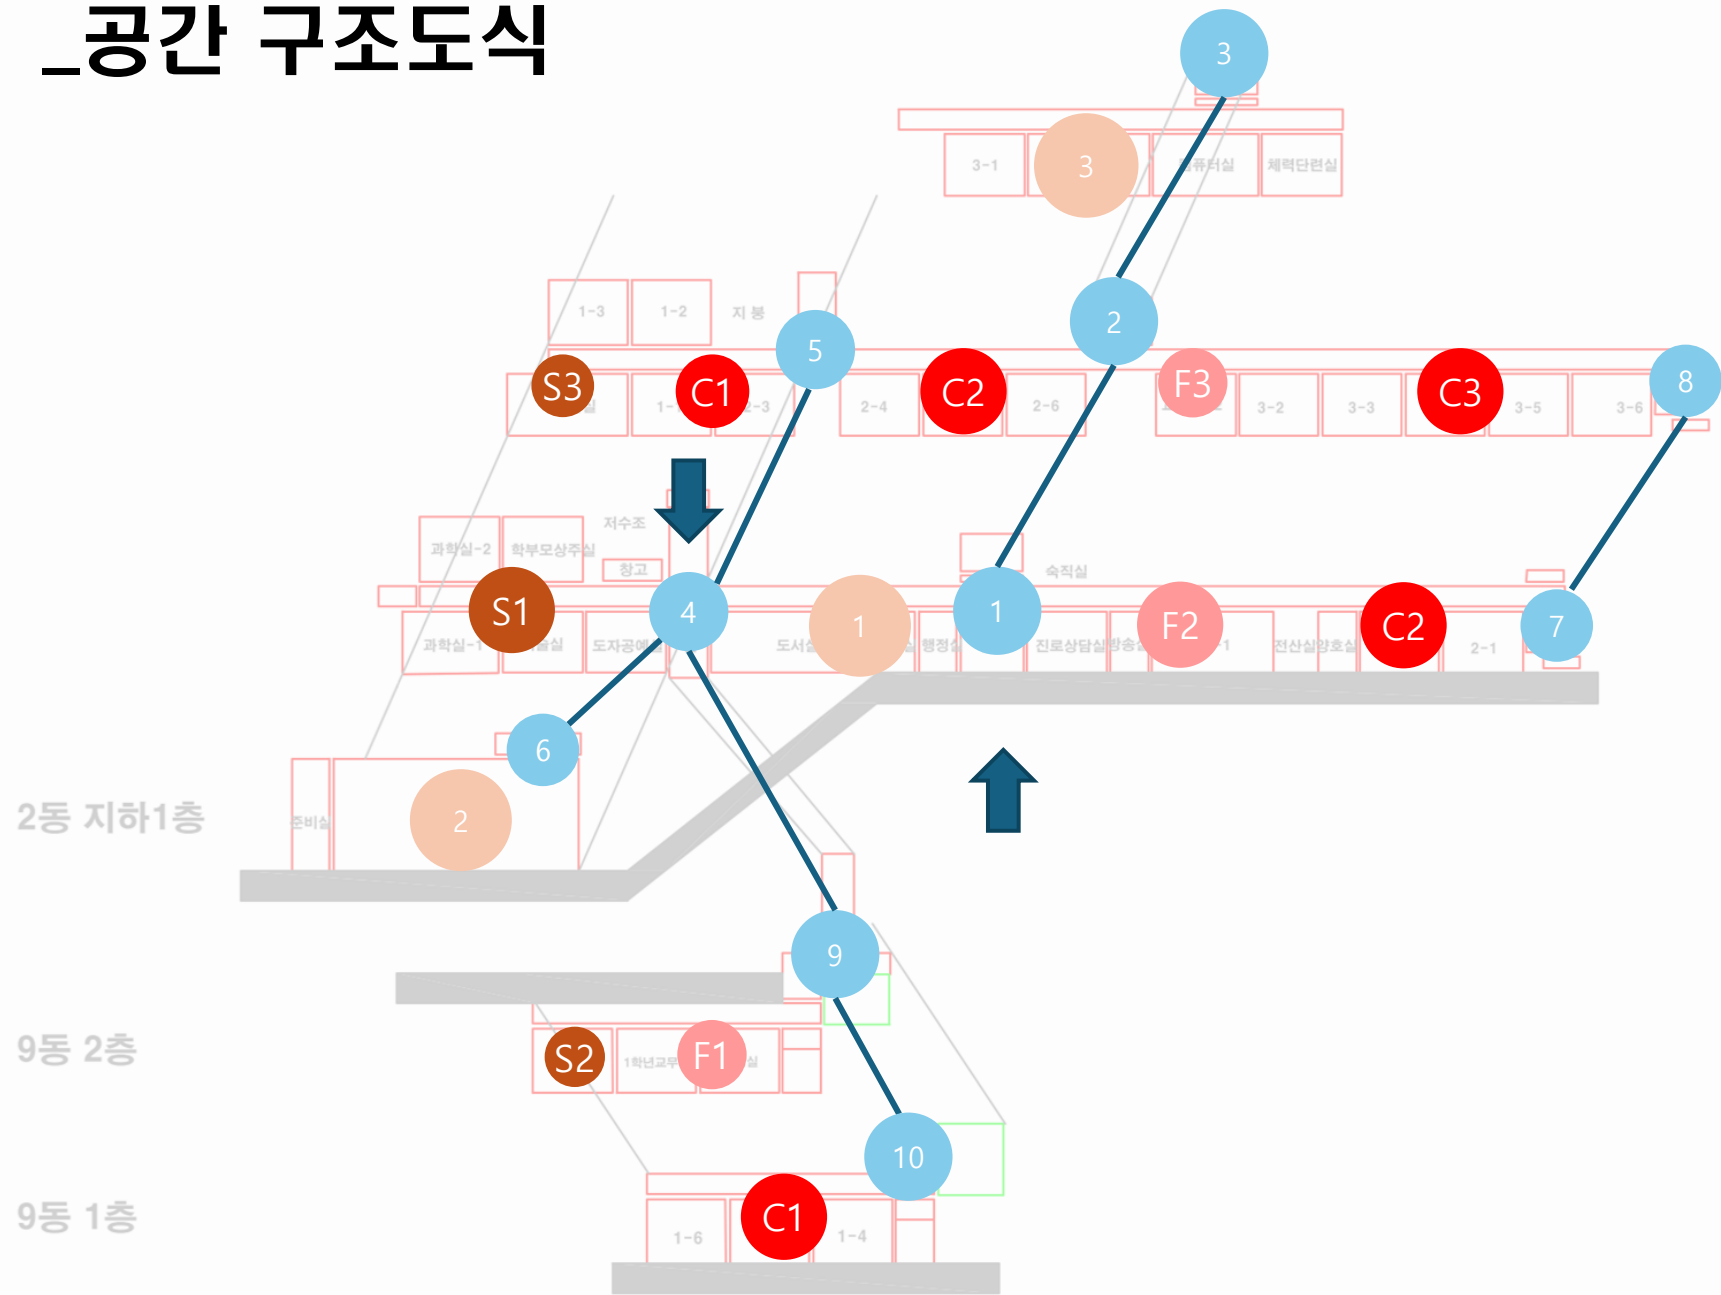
_공간 구조도식

3
3-1
3
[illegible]퓨터실
체력단련실
1-3
1-2
지 붕
5
2
S3
C1
C2
F3
C3
8
1-
2-3
2-4
2-6
3-2
3-3
3-5
3-6
저수조
과학실-2
학부모상주실
창고
숙직실
S1
4
1
1
F2
C2
7
과학실-1
도자공예
도서실
행정실
진로상담실
방송실
전산실
양호실
2-1
6
2동 지하1층
준비실
2
9
9동 2층
S2
F1
1학년교무
10
9동 1층
C1
1-6
1-4